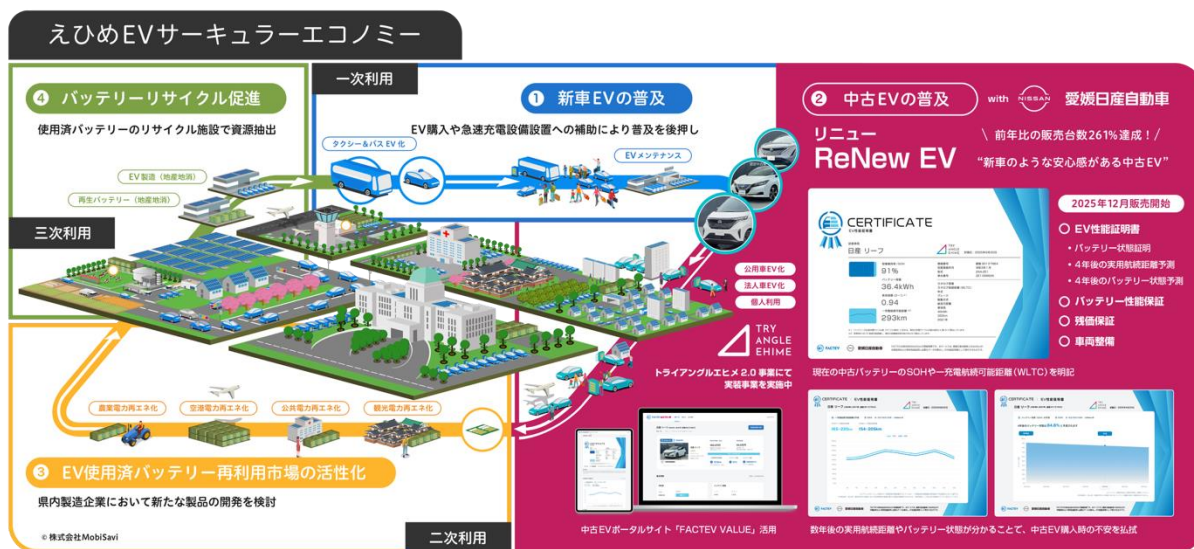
えひめEVサーキュラーエコノミー

一次利用

④ バッテリーリサイクル促進

使用済バッテリーのリサイクル施設で資源抽出

EV製造（地産地消）

再生バッテリー（地産地消）

三次利用

① 新車EVの普及

EV購入や急速充電設備設置への補助により普及を後押し

タクシー＆バスEV化

EVメンテナンス

② 中古EVの普及

with NISSAN 愛媛日産自動車

リニュー

ReNew EV

＼ 前年比の販売台数261%達成！ ／

"新車のような安心感がある中古EV"

CERTIFICATE

日産 リーフ

91%

36.4kWh

0.94

293km

2025年12月販売開始

EV性能証明書

・バッテリー状態証明

・4年後の実用航続距離予測

・4年後のバッテリー状態予測

バッテリー性能保証

残価保証

車両整備

公用車EV化

法人車EV化

個人利用

TRY ANGLE EHIME

トライアングルエヒメ2.0事業にて実装事業を実施中

現在の中古バッテリーのSOHや一充電航続可能距離（WLTC）を明記

農業電力再エネ化

空港電力再エネ化

公共電力再エネ化

観光電力再エネ化

③ EV使用済バッテリー再利用市場の活性化

県内製造企業において新たな製品の開発を検討

© 株式会社MobiSavi

二次利用

中古EVポータルサイト「FACTEV VALUE」活用

数年後の実用航続距離やバッテリー状態が分かることで、中古EV購入時の不安を払拭